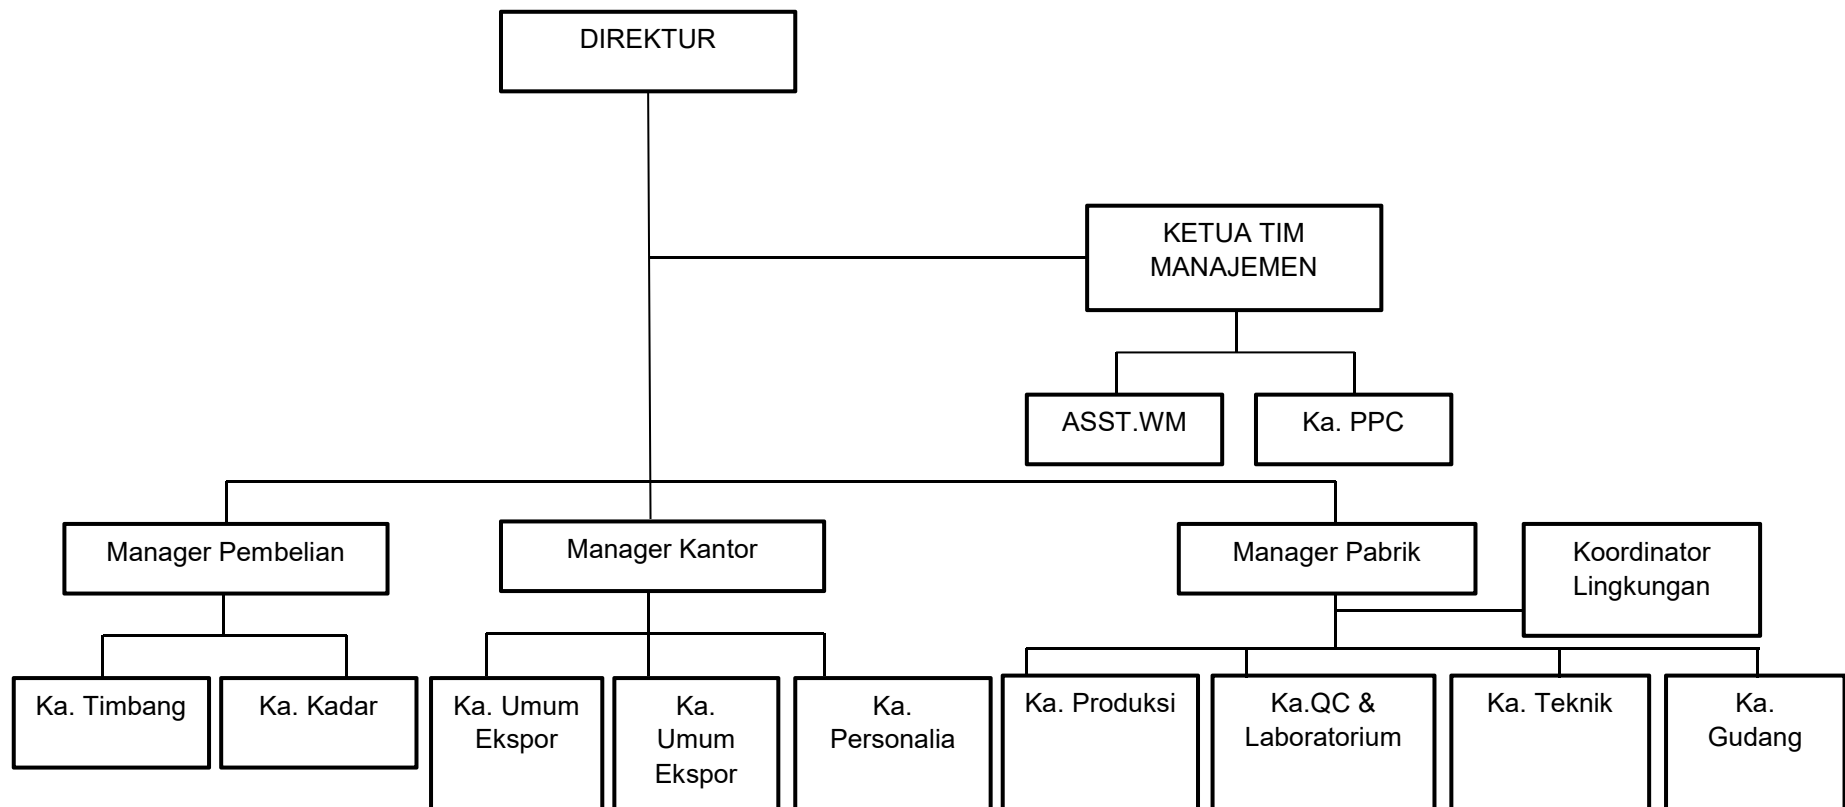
DIREKTUR

KETUA TIM MANAJEMEN

ASST.WM

Ka. PPC

Manager Pembelian

Manager Kantor

Manager Pabrik

Koordinator Lingkungan

Ka. Timbang

Ka. Kadar

Ka. Umum Ekspor

Ka. Umum Ekspor

Ka. Personalia

Ka. Produksi

Ka.QC & Laboratorium

Ka. Teknik

Ka. Gudang